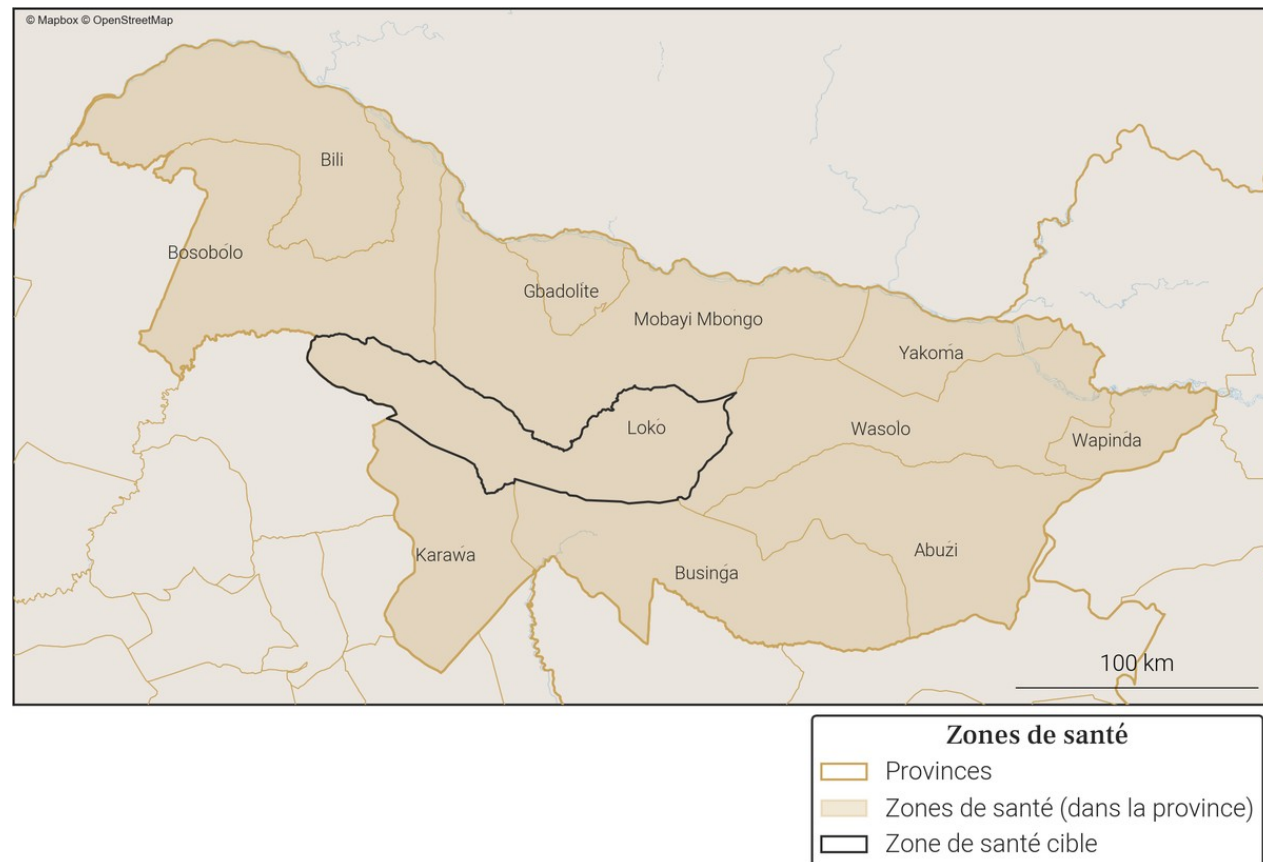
© Mapbox © OpenStreetMap

Bili

Bosobolo

Gbadolite

Mobayi Mbongo

Yakoma

Loko

Wasolo

Wapinda

Karawa

Businga

Abuzi

100 km

Zones de santé
Provinces
Zones de santé (dans la province)
Zone de santé cible